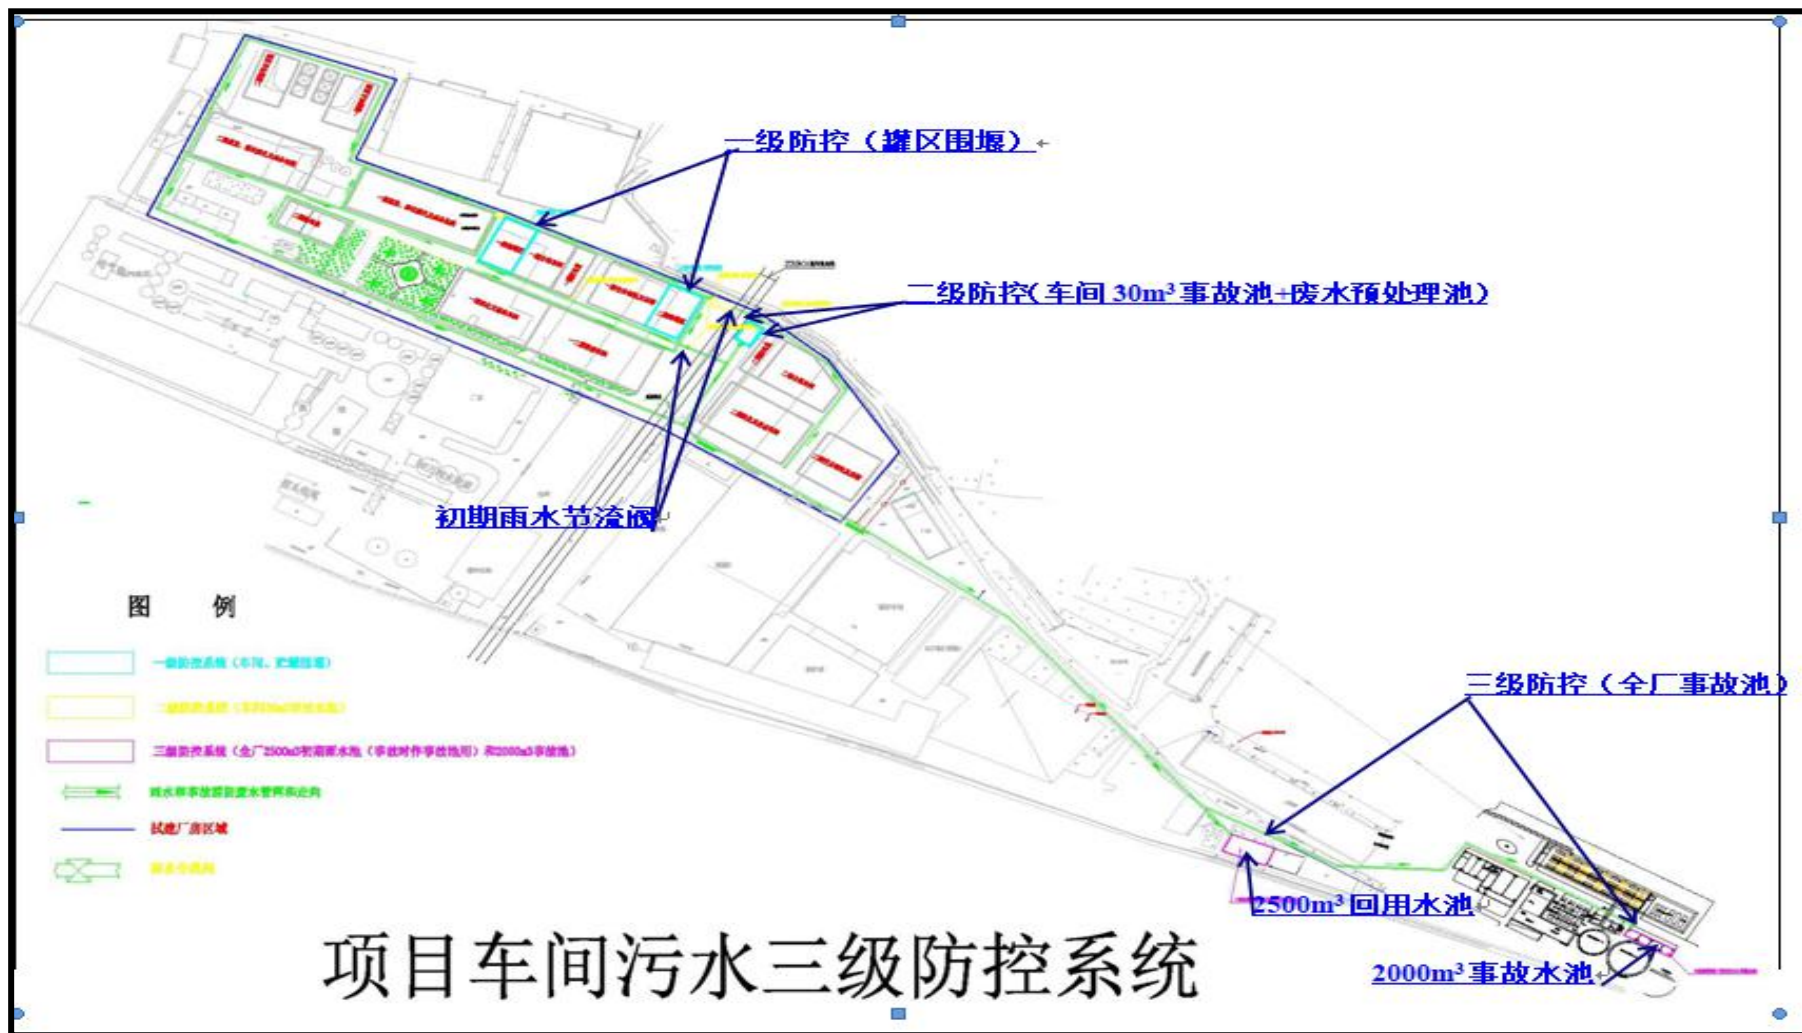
一级防控（罐区围堰）

二级防控（车间 30m³ 事故池+废水预处理池）

初期雨水节流阀

图 例

一级防控系统（车间、贮罐围堰）

二级防控系统（车间30m3事故池）

三级防控系统（全厂2500m3初期雨水池（事故时作事故池用）和2000m3事故池）

雨水和事故排放废水管网和走向

拟建厂房区域

雨水节流阀

三级防控（全厂事故池）

2500m³ 回用水池

2000m³ 事故水池

项目车间污水三级防控系统